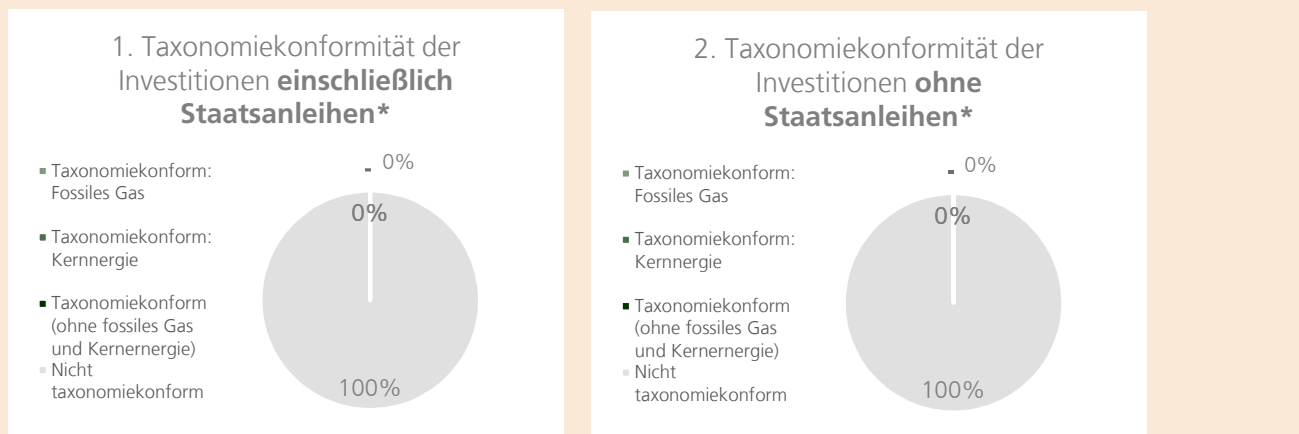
1. Taxonomiekonformität der Investitionen **einschließlich Staatsanleihen\***

Taxonomiekonform: Fossiles Gas

Taxonomiekonform: Kernnergie

Taxonomiekonform (ohne fossiles Gas und Kernernergie)

Nicht taxonomiekonform

0%

0%

100%

2. Taxonomiekonformität der Investitionen **ohne Staatsanleihen\***

Taxonomiekonform: Fossiles Gas

Taxonomiekonform: Kernnergie

Taxonomiekonform (ohne fossiles Gas und Kernernergie)

Nicht taxonomiekonform

0%

0%

100%